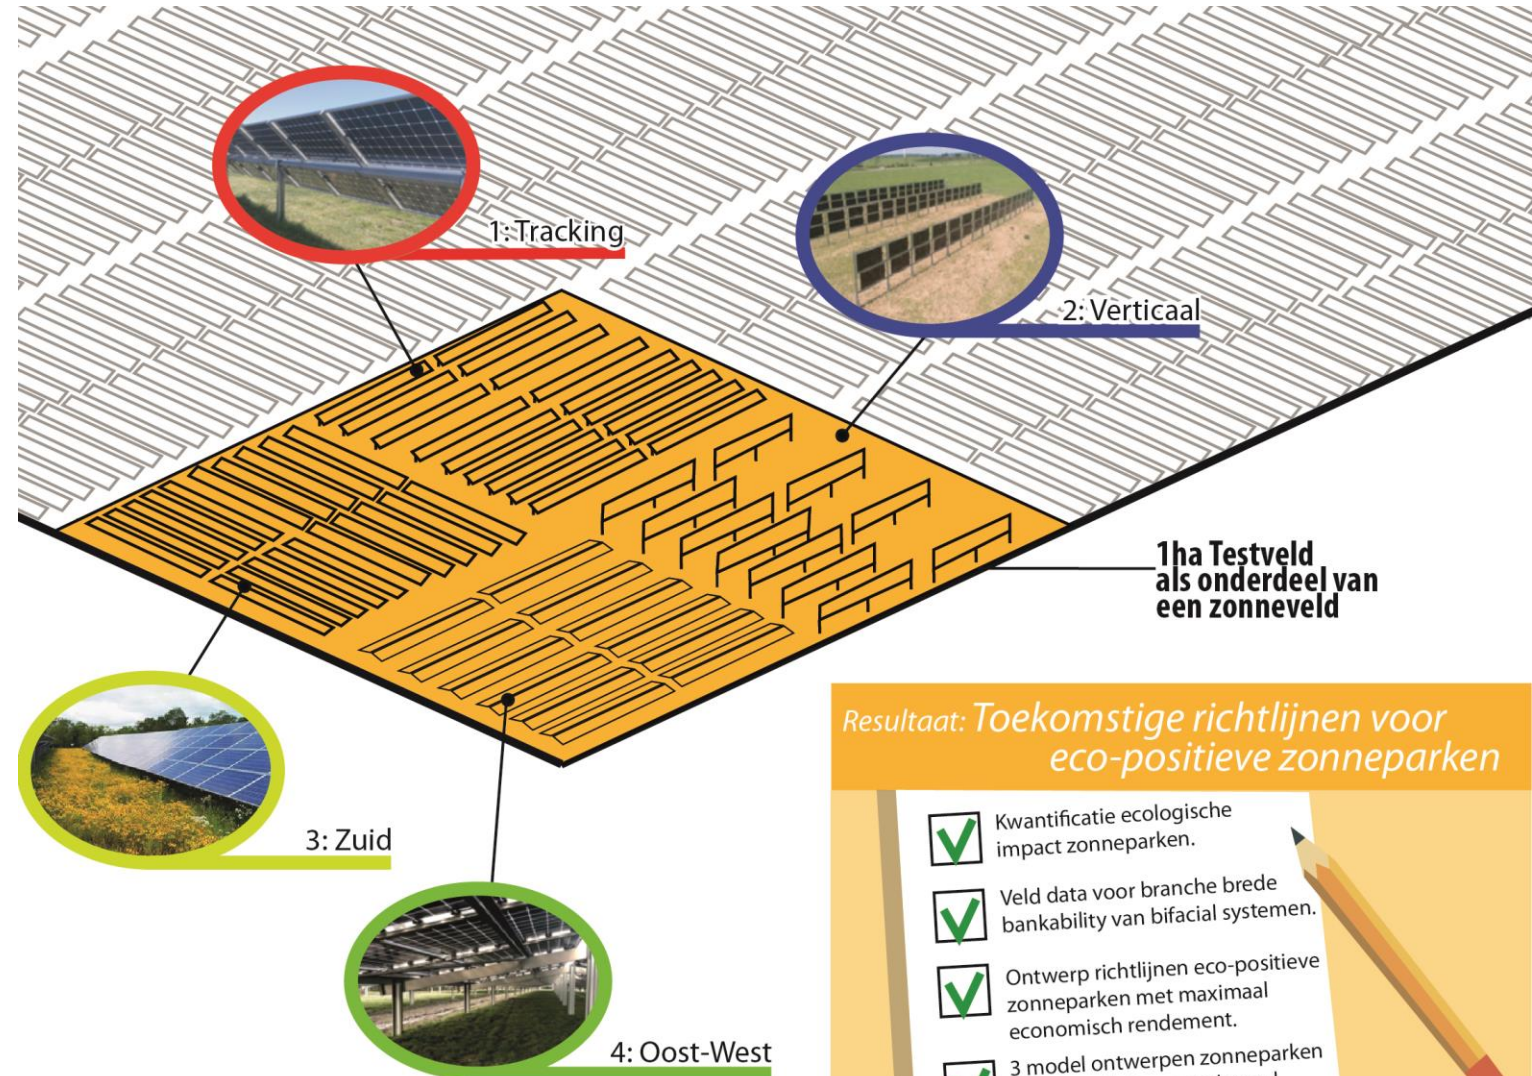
1: Tracking

2: Verticaal

1ha Testveld als onderdeel van een zonneveld

3: Zuid

4: Oost-West

Resultaat: Toekomstige richtlijnen voor eco-positieve zonneparken

Kwantificatie ecologische impact zonneparken.

Veld data voor branche brede bankability van bifacial systemen.

Ontwerp richtlijnen eco-positieve zonneparken met maximaal economisch rendement.

3 model ontwerpen zonneparken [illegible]